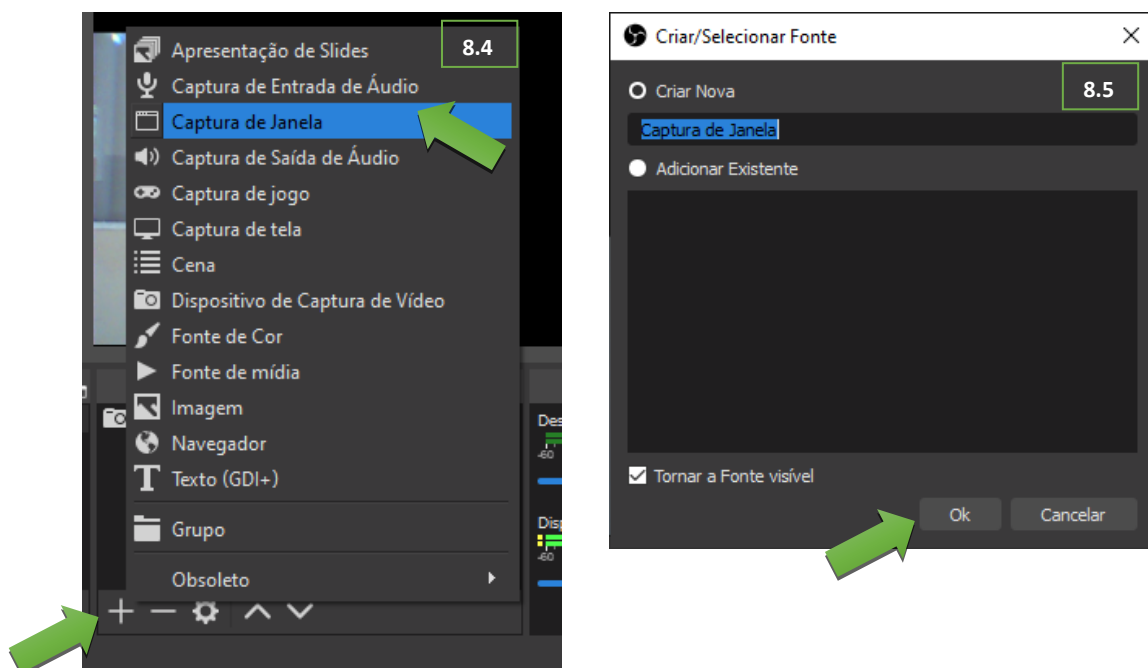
8.4

Apresentação de Slides
Captura de Entrada de Áudio
Captura de Janela
Captura de Saída de Áudio
Captura de jogo
Captura de tela
Cena
Dispositivo de Captura de Vídeo
Fonte de Cor
Fonte de mídia
Imagem
Navegador
Texto (GDI+)
Grupo
Obsoleto

Des
-60
Disp
-60

+ — ⚙ ^ ˅

Criar/Selecionar Fonte

8.5

Criar Nova

Captura de Janela

Adicionar Existente

Tornar a Fonte visível

Ok
Cancelar